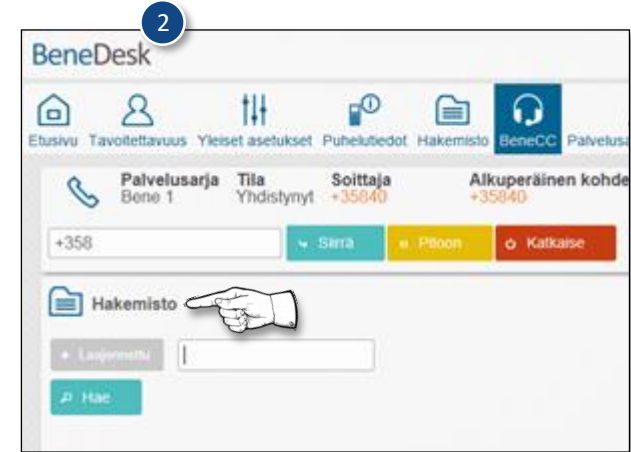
2

BeneDesk

Etusivu Tavoitettavuus Yleiset asetukset Puhelutiedot Hakemisto BeneCC Palvelusa

Palvelusarja Bene 1
Tila Yhdistynyt
Soittaja +35840
Alkuperäinen kohde +35840

+358
Siirrä
Pitoon
Katkaise

Hakemisto

Laajennettu

Hae